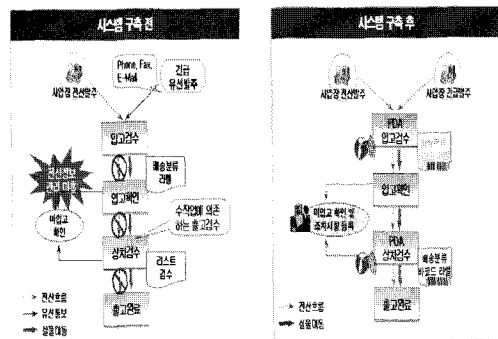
시스템 구축 전

사업장 전산발주

Phone, Fax, E-Mail

긴급 유선발주

입고검수

배송분류 라벨

입고확인

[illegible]

미입고 확인

수작업에 의존하는 출고검수

상자검수

리스트 검수

출고완료

전산흐름

유선통보

실물이동

시스템 구축 후

사업장 전산발주

사업장 긴급발주

PDA 입고검수

입고확인

미입고 확인 및 조치사항 등록

PDA 상자검수

배송분류 바코드 라벨

출고완료

전산흐름

실물이동